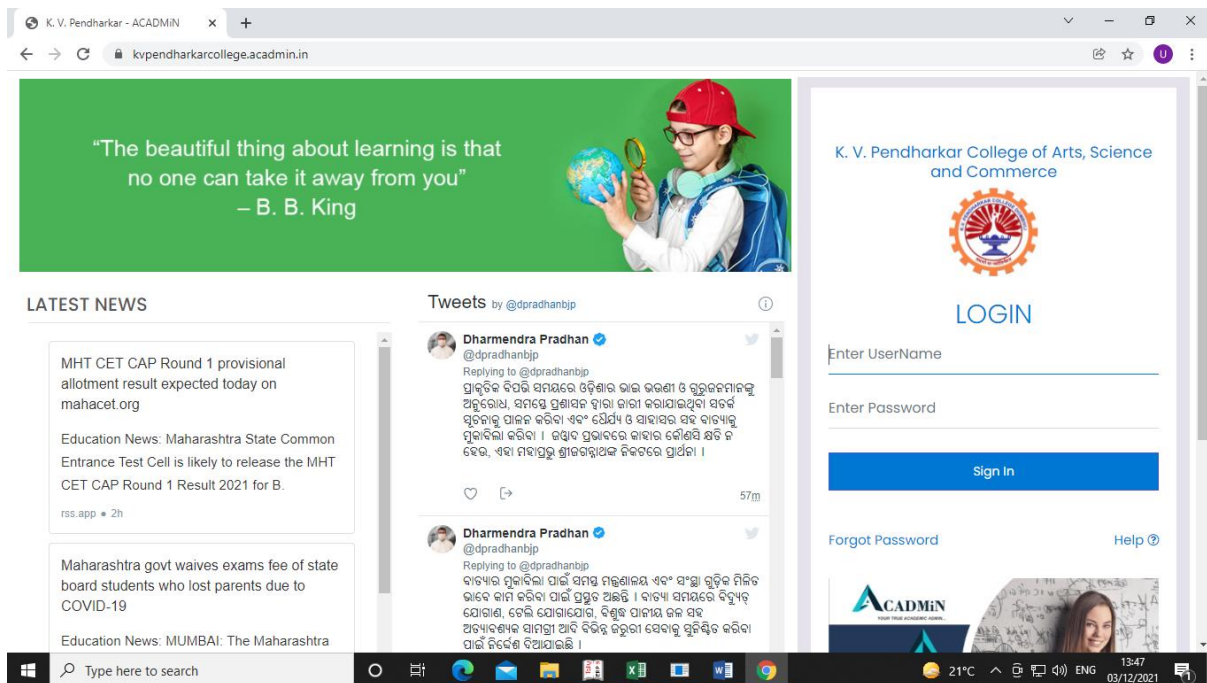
K. V. Pendharkar - ACADMiN × +

kvpendharkarcollege.acadmin.in

"The beautiful thing about learning is that no one can take it away from you"
– B. B. King

LATEST NEWS

MHT CET CAP Round 1 provisional allotment result expected today on mahacet.org

Education News: Maharashtra State Common Entrance Test Cell is likely to release the MHT CET CAP Round 1 Result 2021 for B.

rss.app • 2h

Maharashtra govt waives exams fee of state board students who lost parents due to COVID-19

Education News: MUMBAI: The Maharashtra

Tweets by @dpradhanbjp

Dharmendra Pradhan
@dpradhanbjp
Replying to @dpradhanbjp
ପ୍ରାକୃତିକ ବିପତ୍ତି ସମୟରେ ଓଡ଼ିଶାର ଭାଇ ଭଉଣୀ ଓ ଗୁରୁଜନମାନଙ୍କୁ ଅନୁରୋଧ, ସମସ୍ତେ ପ୍ରଶାସନ ଦ୍ୱାରା ଜାରି କରାଯାଇଥିବା ସତର୍କ ସୂଚନାକୁ ପାଳନ କରିବା ଏବଂ ଧୈର୍ଯ୍ୟ ଓ ସାହାସର ସହ ବାତ୍ୟାକୁ ମୁକାବିଲା କରିବା । ଜୱାଦ ପ୍ରଭାବରେ କାହାର କୌଣସି କ୍ଷତି ନ ହେଉ, ଏହା ମହାପ୍ରଭୁ ଶ୍ରୀଜଗନ୍ନାଥଙ୍କ ନିକଟରେ ପ୍ରାର୍ଥନା ।

57m

Dharmendra Pradhan
@dpradhanbjp
Replying to @dpradhanbjp
ବାତ୍ୟାର ମୁକାବିଲା ପାଇଁ ସମସ୍ତ ମନ୍ତ୍ରଣାଳୟ ଏବଂ ସଂସ୍ଥା ଗୁଡ଼ିକ ମିଳିତ ଭାବେ କାମ କରିବା ପାଇଁ ପ୍ରସ୍ତୁତ ଅଛନ୍ତି । ବାତ୍ୟା ସମୟରେ ବିଦ୍ୟୁତ୍ ଯୋଗାଣ, ଟେଲି ଯୋଗାଯୋଗ, ବିଶୁଦ୍ଧ ପାନୀୟ ଜଳ ସହ ଅତ୍ୟାବଶ୍ୟକ ସାମଗ୍ରୀ ଆଦି ବିଭିନ୍ନ ଜରୁରୀ ସେବାକୁ ସୁନିଶ୍ଚିତ କରିବା ପାଇଁ ନିର୍ଦ୍ଦେଶ ଦିଆଯାଇଛି ।

K. V. Pendharkar College of Arts, Science and Commerce

LOGIN

Enter UserName

Enter Password

Sign In

Forgot Password

Help

ACADMiN
YOUR TRUE ACADEMIC ADMIN

Type here to search

21°C ENG 13:47 03/12/2021